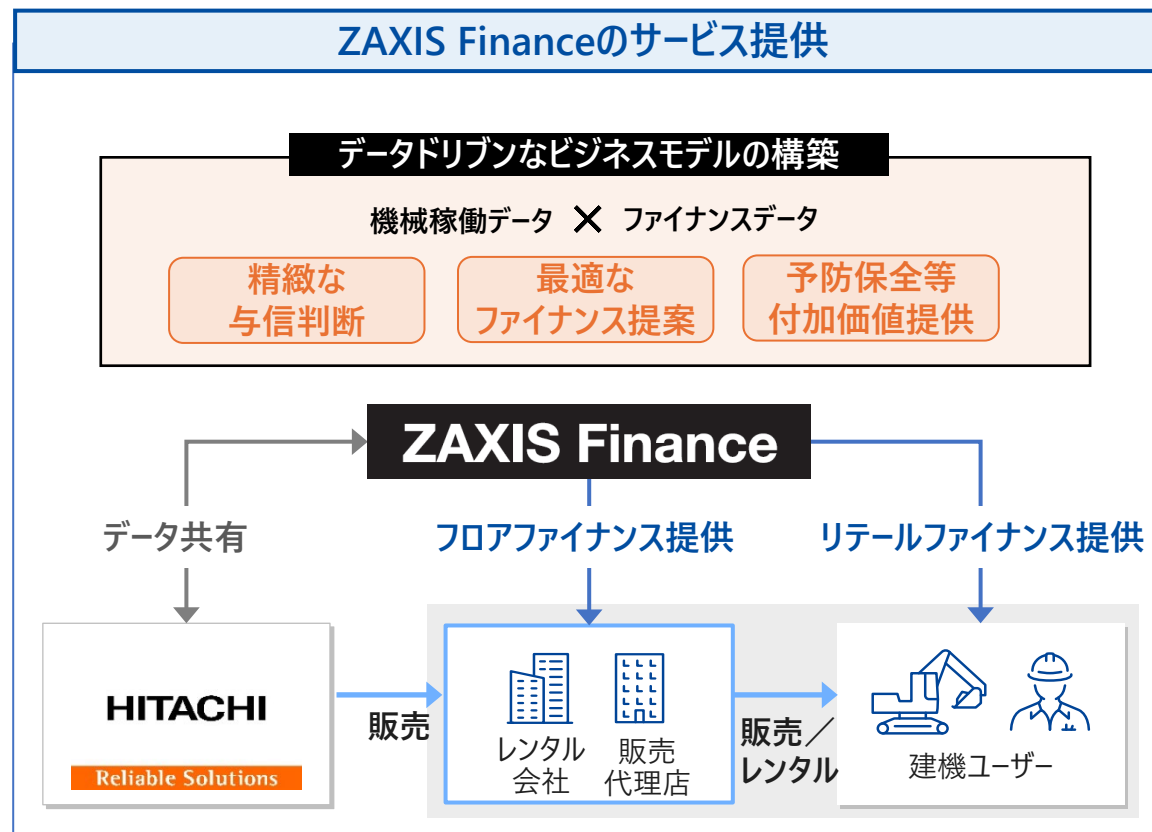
ZAXIS Financeのサービス提供

データドリブンなビジネスモデルの構築

機械稼働データ ✕ ファイナンスデータ

精緻な
与信判断

最適な
ファイナンス提案

予防保全等
付加価値提供

ZAXIS Finance

データ共有

フロアファイナンス提供

リテールファイナンス提供

HITACHI
Reliable Solutions

販売

レンタル
会社

販売
代理店

販売／
レンタル

建機ユーザー